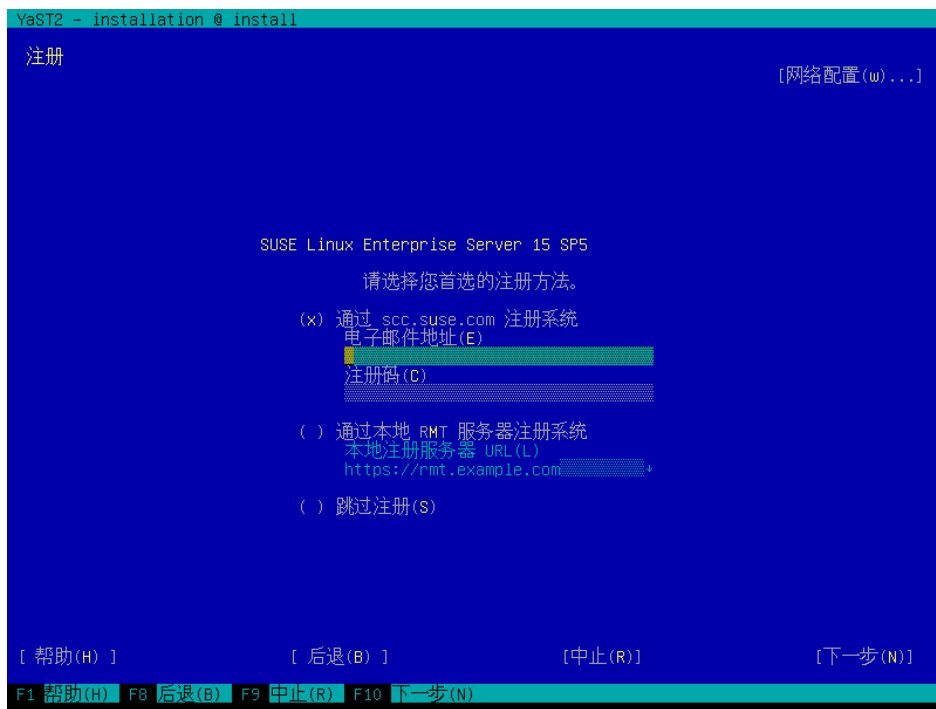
YaST2 - installation @ install

注册

[网络配置(W)...]

SUSE Linux Enterprise Server 15 SP5

请选择您首选的注册方法。

(x) 通过 scc.suse.com 注册系统
电子邮件地址(E)

注册码(C)

( ) 通过本地 RMT 服务器注册系统
本地注册服务器 URL(L)
https://rmt.example.com

( ) 跳过注册(S)

[ 帮助(H) ]
[ 后退(B) ]
[中止(R)]
[下一步(N)]

F1 帮助(H) F8 后退(B) F9 中止(R) F10 下一步(N)